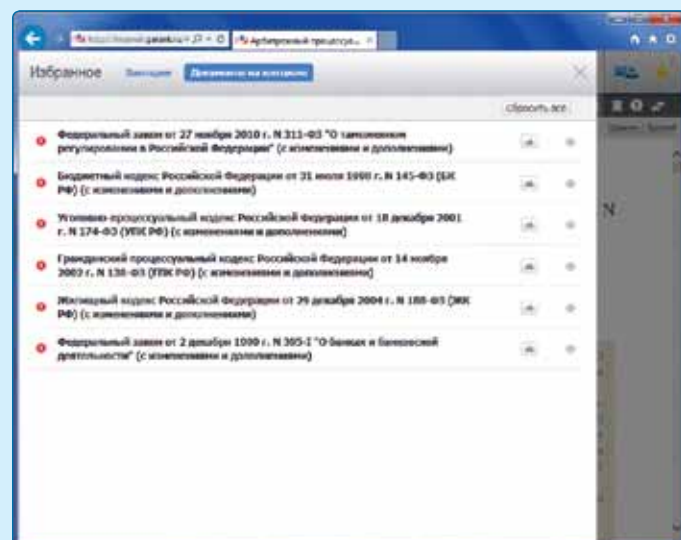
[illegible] garant.ru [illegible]

Арбитражный процессуа... ×

Избранное

Закладки

Документы на контроле

×

Сбросить все

Федеральный закон от 27 ноября 2010 г. N 311-ФЗ "О таможенном регулировании в Российской Федерации" (с изменениями и дополнениями)

Бюджетный кодекс Российской Федерации от 31 июля 1998 г. N 145-ФЗ (БК РФ) (с изменениями и дополнениями)

Уголовно-процессуальный кодекс Российской Федерации от 18 декабря 2001 г. N 174-ФЗ (УПК РФ) (с изменениями и дополнениями)

Гражданский процессуальный кодекс Российской Федерации от 14 ноября 2002 г. N 138-ФЗ (ГПК РФ) (с изменениями и дополнениями)

Жилищный кодекс Российской Федерации от 29 декабря 2004 г. N 188-ФЗ (ЖК РФ) (с изменениями и дополнениями)

Федеральный закон от 2 декабря 1990 г. N 395-I "О банках и банковской деятельности" (с изменениями и дополнениями)

N